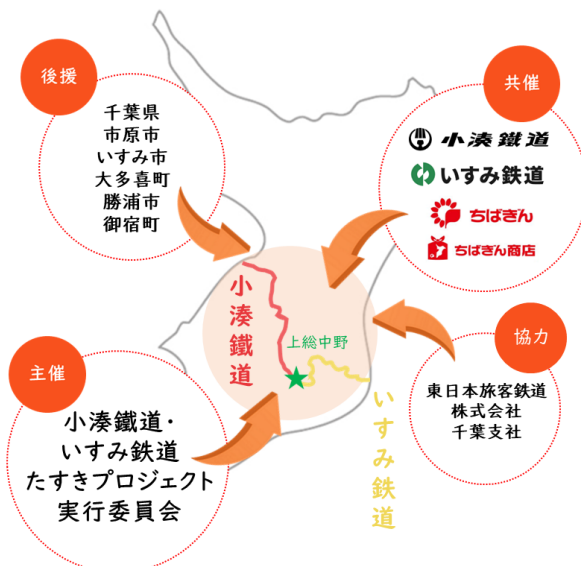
後援

千葉県
市原市
いすみ市
大多喜町
勝浦市
御宿町

共催

小湊鐵道
いすみ鉄道
ちばぎん
ちばぎん商店

小湊鐵道

上総中野

いすみ鉄道

協力

東日本旅客鉄道
株式会社
千葉支社

主催

小湊鐵道・
いすみ鉄道
たすきプロジェクト
実行委員会